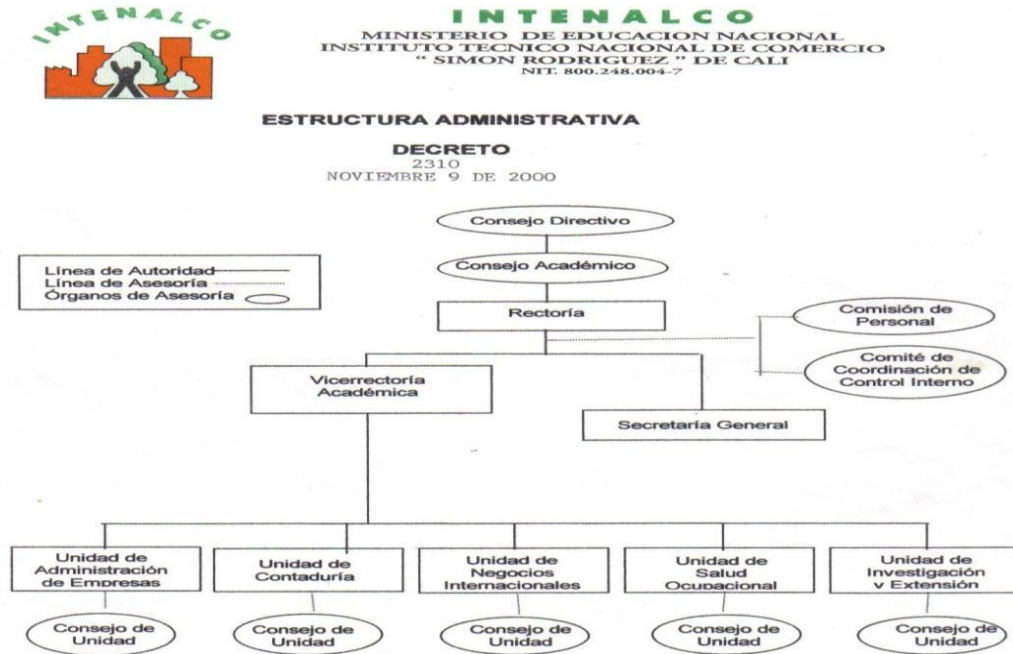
INTENALCO

INTENALCO
MINISTERIO DE EDUCACION NACIONAL
INSTITUTO TECNICO NACIONAL DE COMERCIO
" SIMON RODRIGUEZ " DE CALI
NIT. 800.248.004-7

ESTRUCTURA ADMINISTRATIVA

DECRETO
2310
NOVIEMBRE 9 DE 2000

Línea de Autoridad
Línea de Asesoría
Órganos de Asesoría

Consejo Directivo

Consejo Académico

Rectoría

Comisión de Personal

Comité de Coordinación de Control Interno

Vicerrectoría Académica

Secretaría General

Unidad de Administración de Empresas

Unidad de Contaduría

Unidad de Negocios Internacionales

Unidad de Salud Ocupacional

Unidad de Investigación y Extensión

Consejo de Unidad

Consejo de Unidad

Consejo de Unidad

Consejo de Unidad

Consejo de Unidad